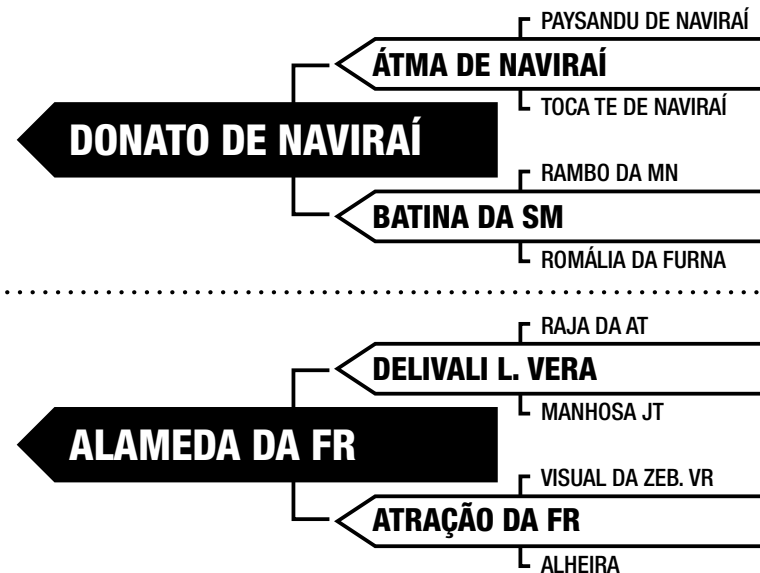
PAYSANDU DE NAVIRAÍ
ÁTMA DE NAVIRAÍ
TOCA TE DE NAVIRAÍ
DONATO DE NAVIRAÍ
RAMBO DA MN
BATINA DA SM
ROMÁLIA DA FURNA

RAJA DA AT
DELIVALI L. VERA
MANHOSA JT
ALAMEDA DA FR
VISUAL DA ZEB. VR
ATRAÇÃO DA FR
ALHEIRA